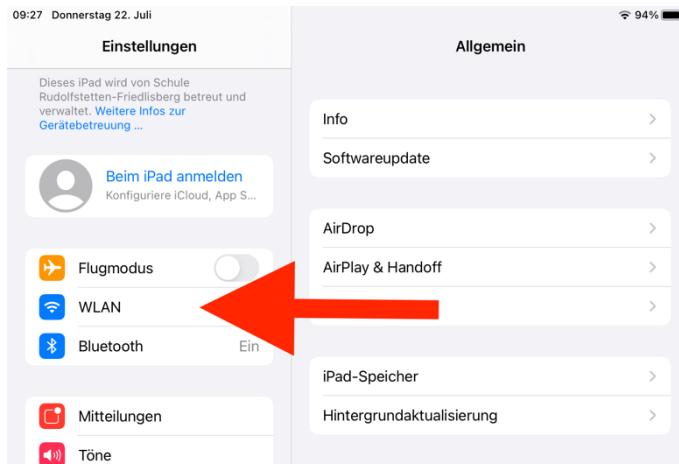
09:27 Donnerstag 22. Juli

94%

Einstellungen

Dieses iPad wird von Schule Rudolfstetten-Friedlisberg betreut und verwaltet. Weitere Infos zur Gerätebetreuung ...

Beim iPad anmelden
Konfiguriere iCloud, App S...

Flugmodus
WLAN
Bluetooth Ein

Mitteilungen
Töne

Allgemein

Info
Softwareupdate

AirDrop
AirPlay & Handoff

iPad-Speicher
Hintergrundaktualisierung